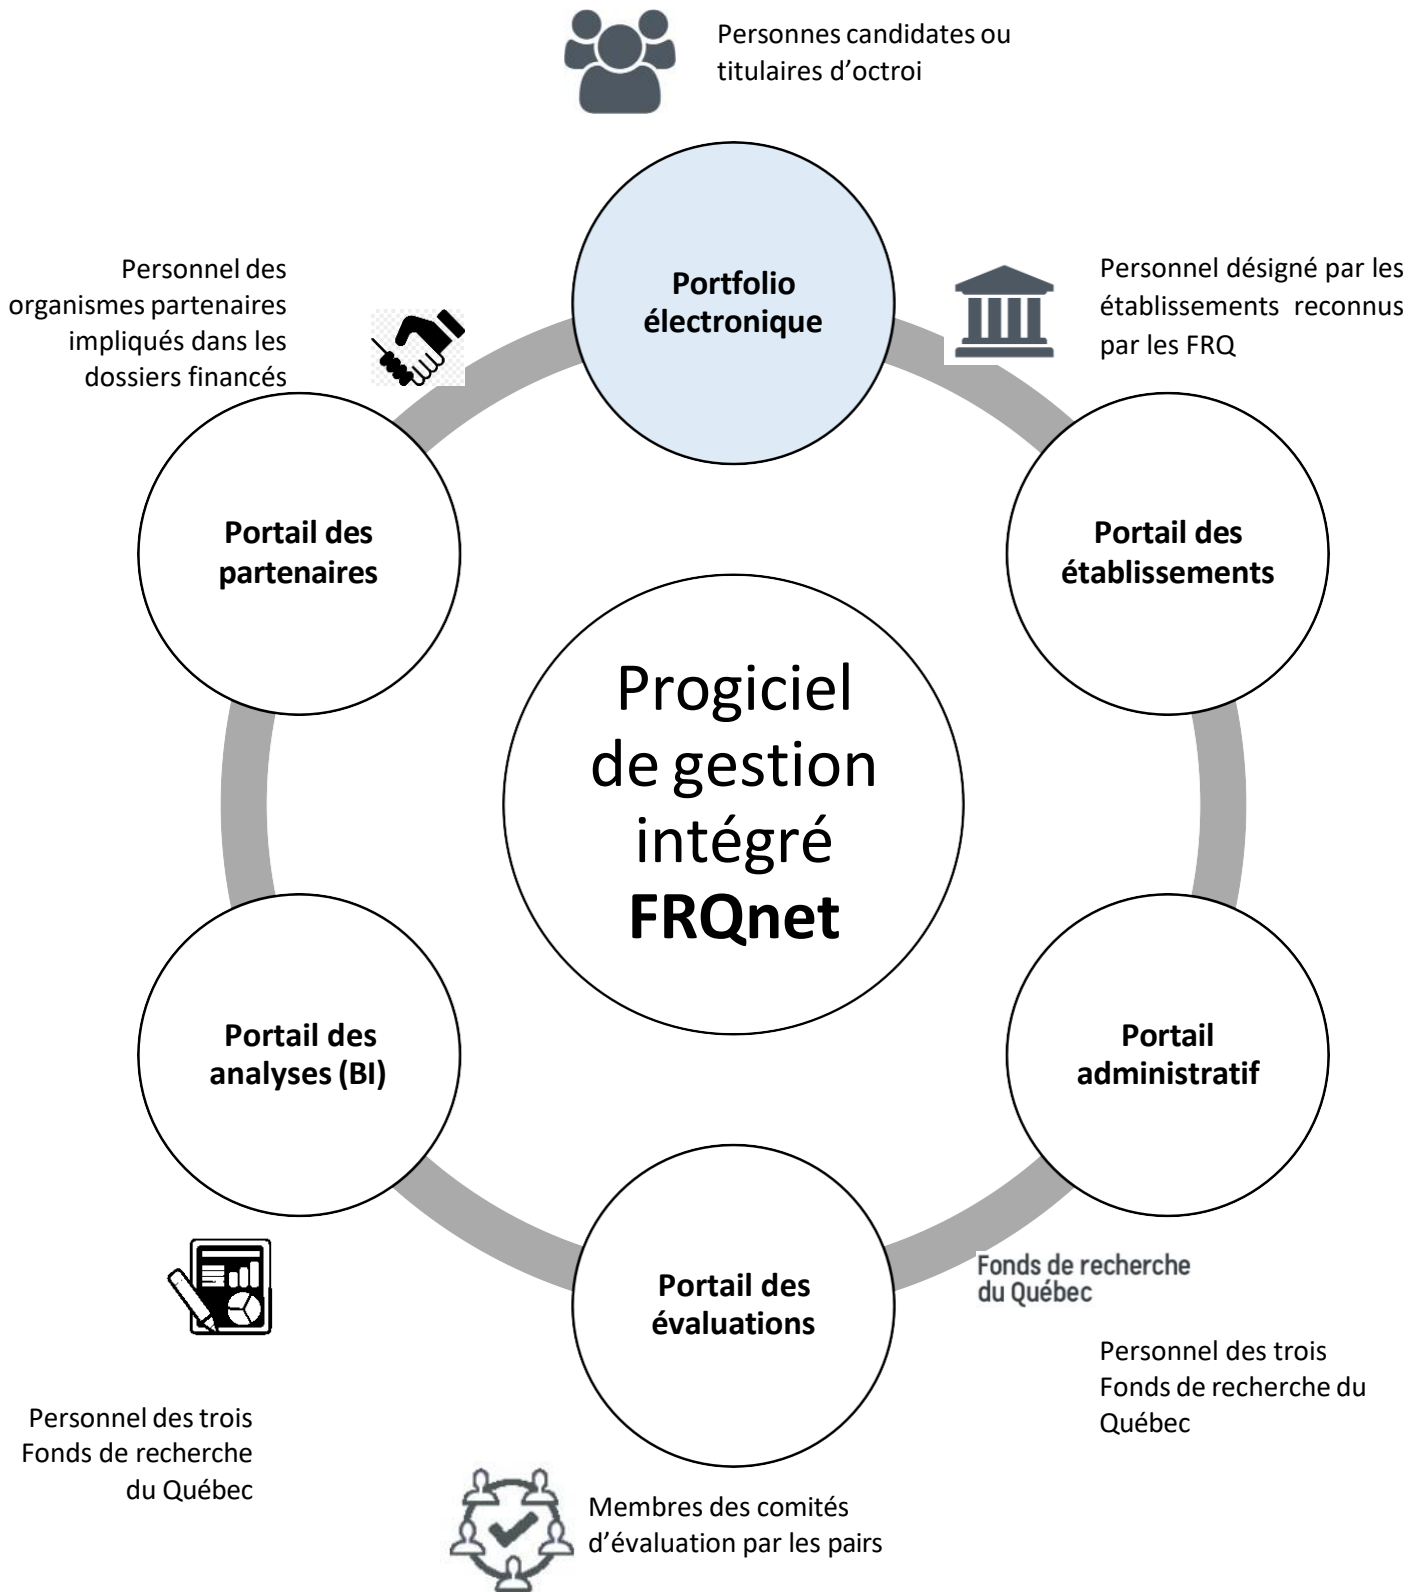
Personnes candidates ou titulaires d'octroi

Personnel des organismes partenaires impliqués dans les dossiers financés

Portfolio électronique

Personnel désigné par les établissements reconnus par les FRQ

Portail des partenaires

Portail des établissements

Progiciel de gestion intégré **FRQnet**

Portail des analyses (BI)

Portail administratif

Portail des évaluations

Fonds de recherche du Québec

Personnel des trois Fonds de recherche du Québec

Personnel des trois Fonds de recherche du Québec

Membres des comités d'évaluation par les pairs